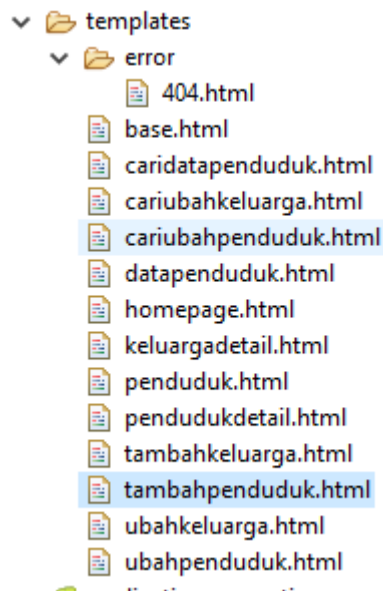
templates
error
404.html
base.html
caridatapenduduk.html
cariubahkeluarga.html
cariubahpenduduk.html
datapenduduk.html
homepage.html
keluargadetail.html
penduduk.html
pendudukdetail.html
tambahkeluarga.html
tambahpenduduk.html
ubahkeluarga.html
ubahpenduduk.html
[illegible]